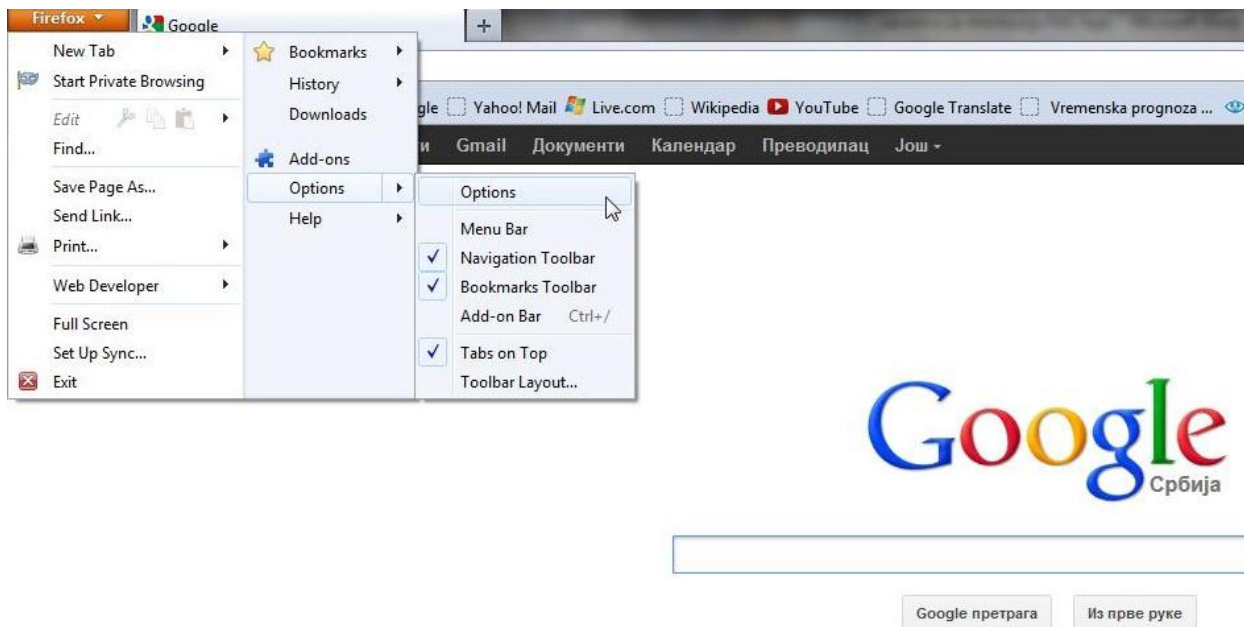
Firefox ▾ Google +

New Tab
Start Private Browsing
Edit
Find...
Save Page As...
Send Link...
Print...
Web Developer
Full Screen
Set Up Sync...
Exit

Bookmarks
History
Downloads
Add-ons
Options
Help

Options
Menu Bar
✓ Navigation Toolbar
✓ Bookmarks Toolbar
Add-on Bar Ctrl+/
✓ Tabs on Top
Toolbar Layout...

gle Yahoo! Mail Live.com Wikipedia YouTube Google Translate Vremenska prognoza ...

и Gmail Документи Календар Преводилац Још ▾

Google
Србија

Google претрага Из прве руке